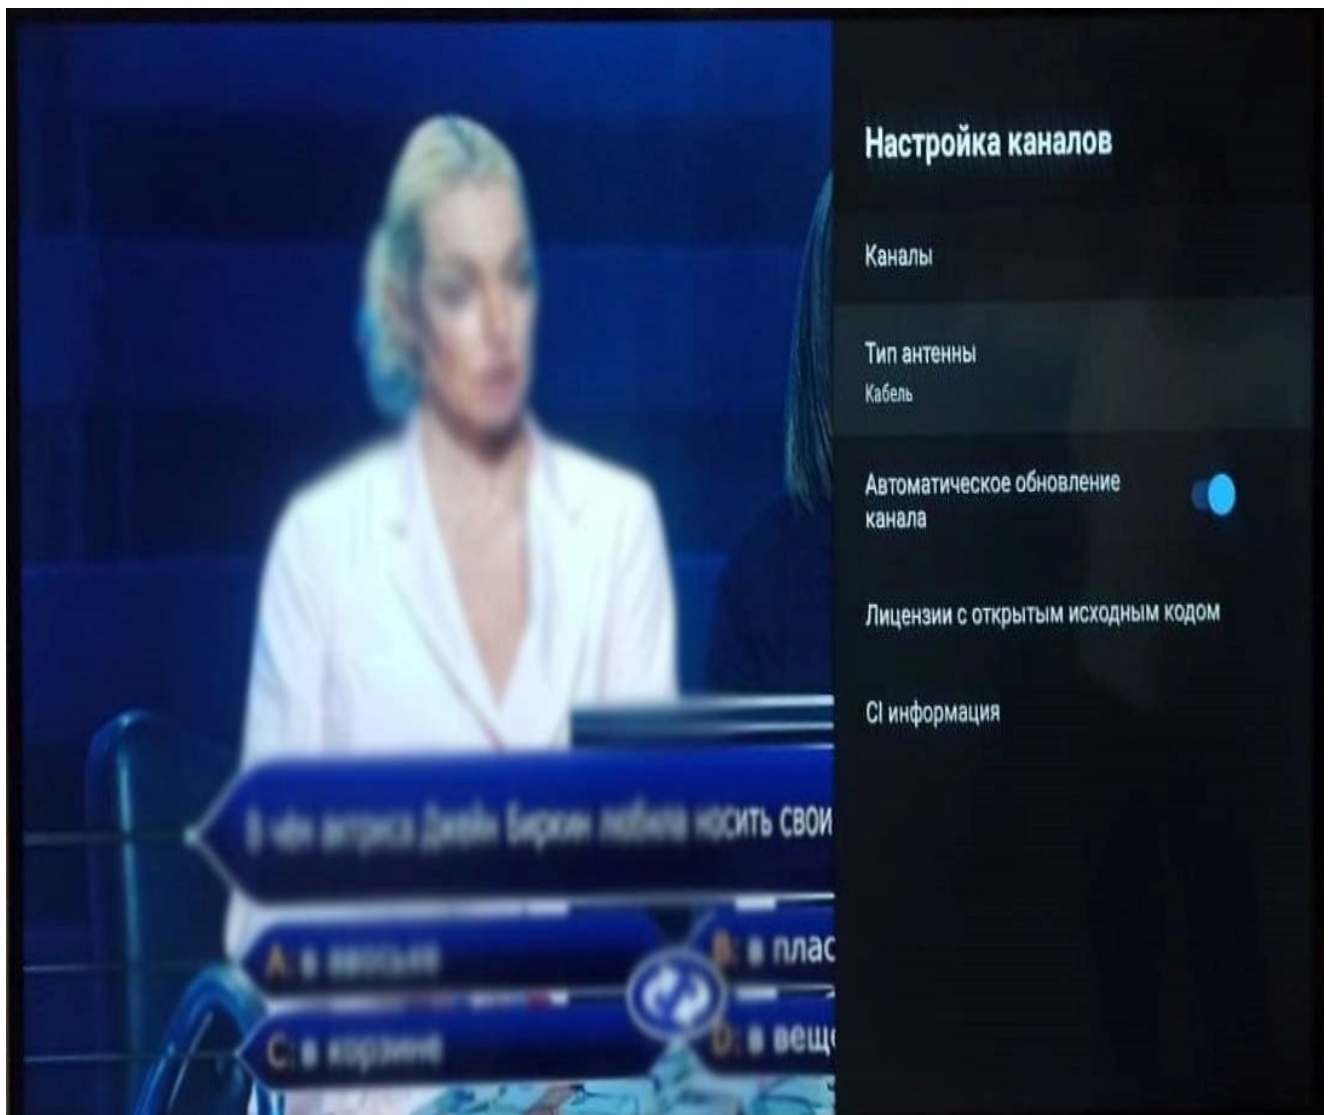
В чём актриса Джейн Биркин любила носить свои

A: в авоське

B: в плас

C: в корзине

D: в веще

Настройка каналов

Каналы

Тип антенны
Кабель

Автоматическое обновление канала

Лицензии с открытым исходным кодом

CI информация